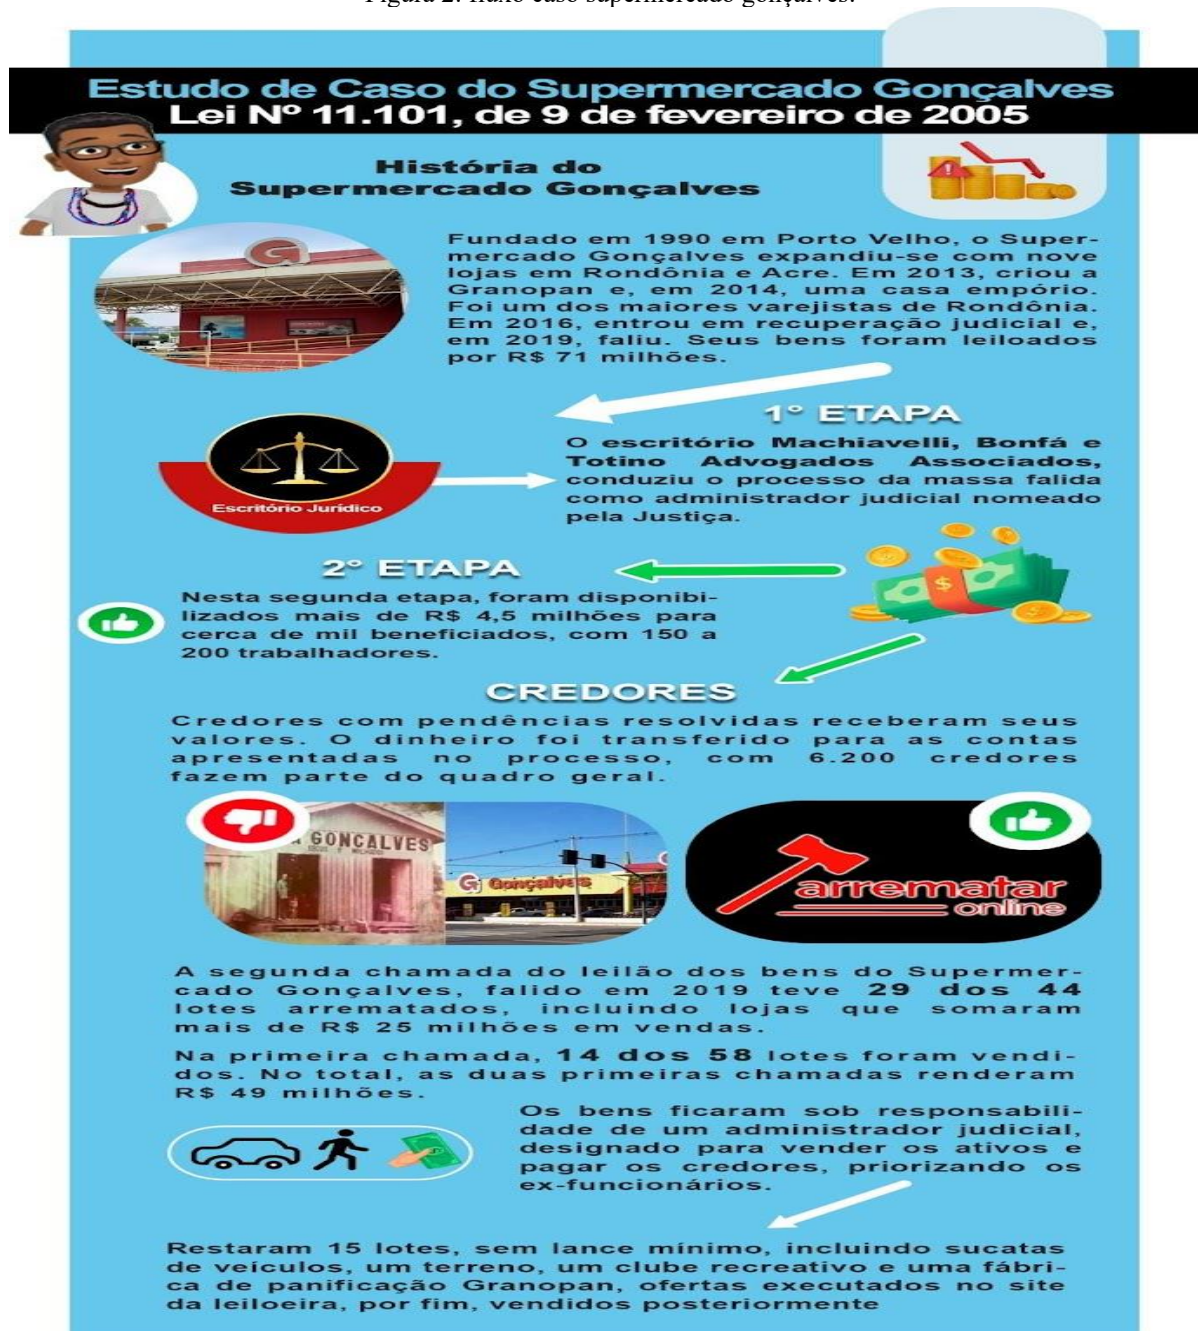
Figura 2: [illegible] caso supermercado gonçalves.

Estudo de Caso do Supermercado Gonçalves
Lei Nº 11.101, de 9 de fevereiro de 2005

História do Supermercado Gonçalves

Fundado em 1990 em Porto Velho, o Supermercado Gonçalves expandiu-se com nove lojas em Rondônia e Acre. Em 2013, criou a Granopan e, em 2014, uma casa empório. Foi um dos maiores varejistas de Rondônia. Em 2016, entrou em recuperação judicial e, em 2019, faliu. Seus bens foram leiloados por R$ 71 milhões.

1° ETAPA

Escritório Jurídico

O escritório Machiavelli, Bonfá e Totino Advogados Associados, conduziu o processo da massa falida como administrador judicial nomeado pela Justiça.

2° ETAPA

Nesta segunda etapa, foram disponibilizados mais de R$ 4,5 milhões para cerca de mil beneficiados, com 150 a 200 trabalhadores.

CREDORES

Credores com pendências resolvidas receberam seus valores. O dinheiro foi transferido para as contas apresentadas no processo, com 6.200 credores fazem parte do quadro geral.

GONÇALVES

Gonçalves

arrematar online

A segunda chamada do leilão dos bens do Supermercado Gonçalves, falido em 2019 teve 29 dos 44 lotes arrematados, incluindo lojas que somaram mais de R$ 25 milhões em vendas.

Na primeira chamada, 14 dos 58 lotes foram vendidos. No total, as duas primeiras chamadas renderam R$ 49 milhões.

Os bens ficaram sob responsabilidade de um administrador judicial, designado para vender os ativos e pagar os credores, priorizando os ex-funcionários.

Restaram 15 lotes, sem lance mínimo, incluindo sucatas de veículos, um terreno, um clube recreativo e uma fábrica de panificação Granopan, ofertas executados no site da leiloeira, por fim, vendidos posteriormente